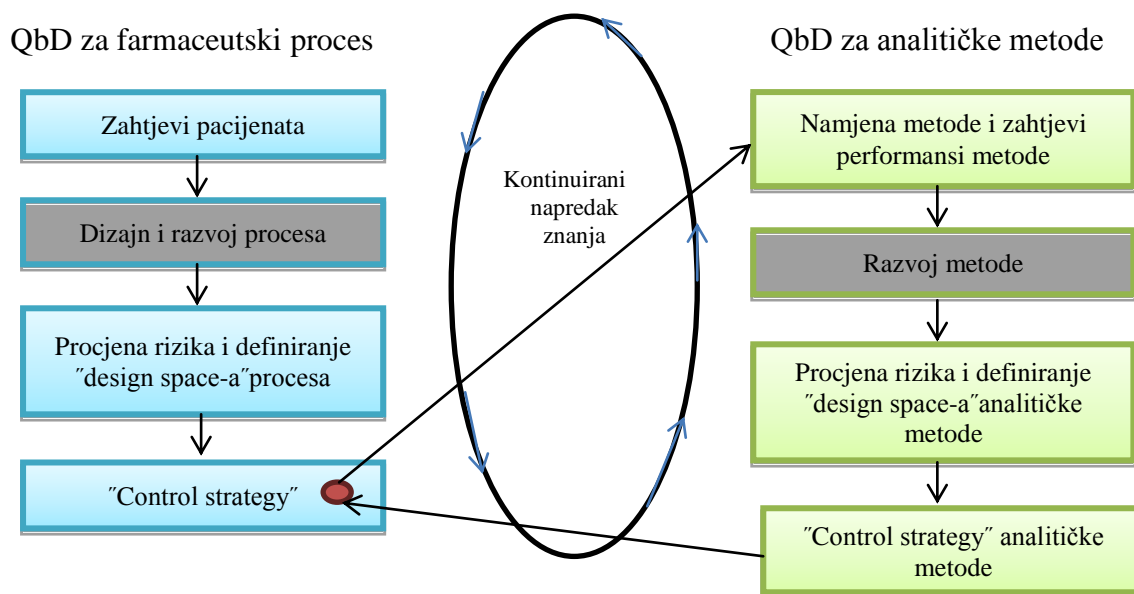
QbD za farmaceutski proces

Zahtjevi pacijenata

Dizajn i razvoj procesa

Procjena rizika i definiranje ″design space-a″procesa

″Control strategy″

Kontinuirani napredak znanja

QbD za analitičke metode

Namjena metode i zahtjevi performansi metode

Razvoj metode

Procjena rizika i definiranje ″design space-a″analitičke metode

″Control strategy″ analitičke metode